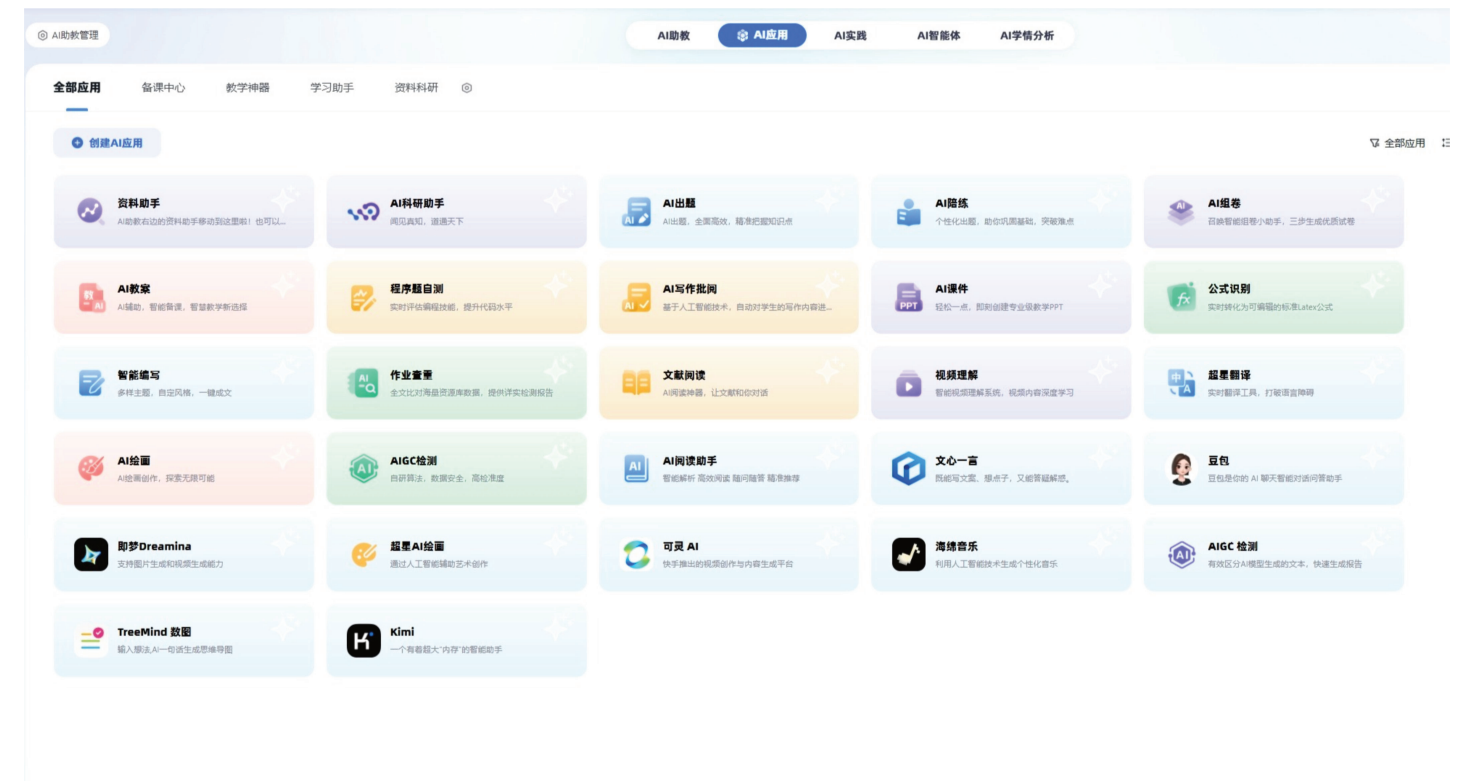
AI助教管理

AI助教 AI应用 AI实践 AI智能体 AI学情分析

全部应用 备课中心 教学神器 学习助手 资料科研

创建AI应用

全部应用

资料助手
AI助教右边的资料助手移动到这里啦！也可以...

AI科研助手
阅见真知，遨游天下

AI出题
AI出题，全面高效，精准把握知识点

AI陪练
个性化出题，助你巩固基础，突破难点

AI组卷
召唤智能组卷小助手，三步生成优质试卷

AI教案
AI辅助，智能备课，智慧教学新选择

程序题自测
实时评估编程技能，提升代码水平

AI写作批阅
基于人工智能技术，自动对学生的写作内容进...

AI课件
轻松一点，即刻创建专业级教学PPT

公式识别
实时转化为可编辑的标准Latex公式

智能编写
多样主题，自定风格，一键成文

作业查重
全文比对海量资源库数据，提供详实检测报告

文献阅读
AI阅读神器，让文献和你对话

视频理解
智能视频理解系统，视频内容深度学习

超星翻译
实时翻译工具，打破语言障碍

AI绘画
AI绘画创作，探索无限可能

AIGC检测
自研算法，数据安全，高检准度

AI阅读助手
智能解析 高效阅读 随问随答 精准推荐

文心一言
既能写文案、想点子，又能陪聊解惑。

豆包
豆包是你的 AI 聊天智能对话问答助手

即梦Dreamina
支持图片生成和视频生成能力

超星AI绘画
通过人工智能辅助艺术创作

可灵 AI
快手推出的视频创作与内容生成平台

海绵音乐
利用人工智能技术生成个性化音乐

AIGC 检测
有效区分AI模型生成的文本，快速生成报告

TreeMind 树图
输入想法,AI一句话生成思维导图

Kimi
一个有着超大"内存"的智能助手